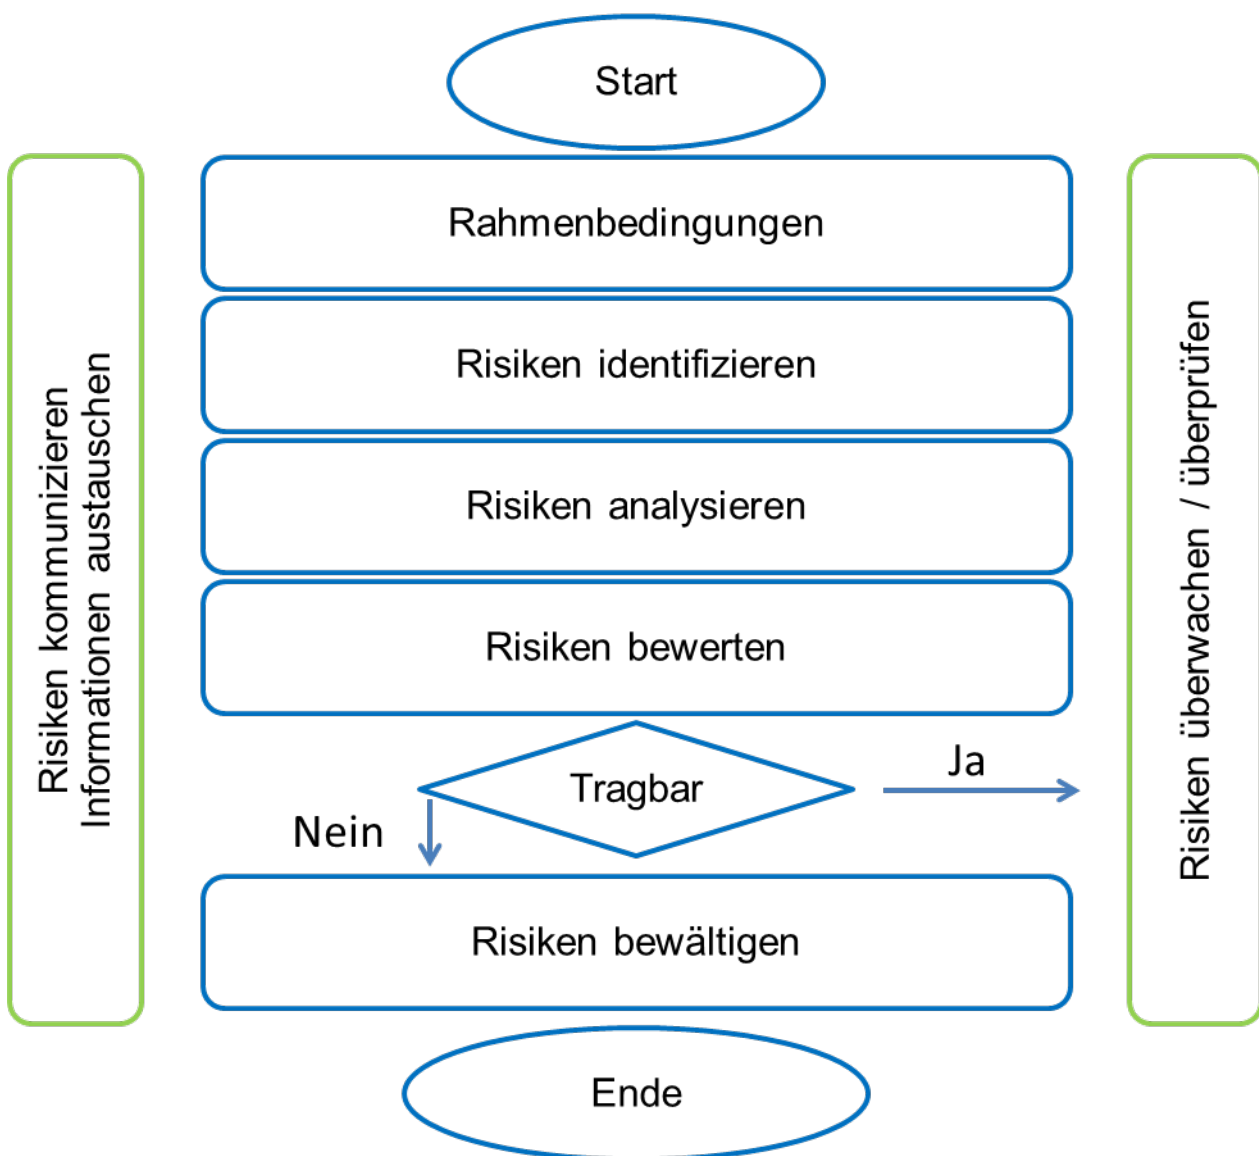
Start

Risiken kommunizieren
Informationen austauschen

Rahmenbedingungen

Risiken identifizieren

Risiken analysieren

Risiken bewerten

Tragbar

Ja

Nein

Risiken bewältigen

Risiken überwachen / überprüfen

Ende